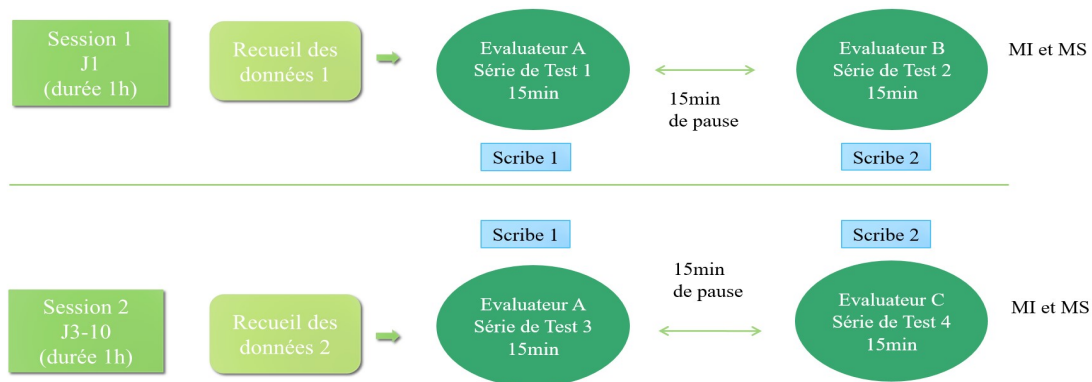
Session 1
J1
(durée 1h)

Recueil des données 1

Evaluateur A
Série de Test 1
15min

15min
de pause

Evaluateur B
Série de Test 2
15min

MI et MS

Scribe 1

Scribe 2

Scribe 1

Scribe 2

15min
de pause

Session 2
J3-10
(durée 1h)

Recueil des données 2

Evaluateur A
Série de Test 3
15min

Evaluateur C
Série de Test 4
15min

MI et MS